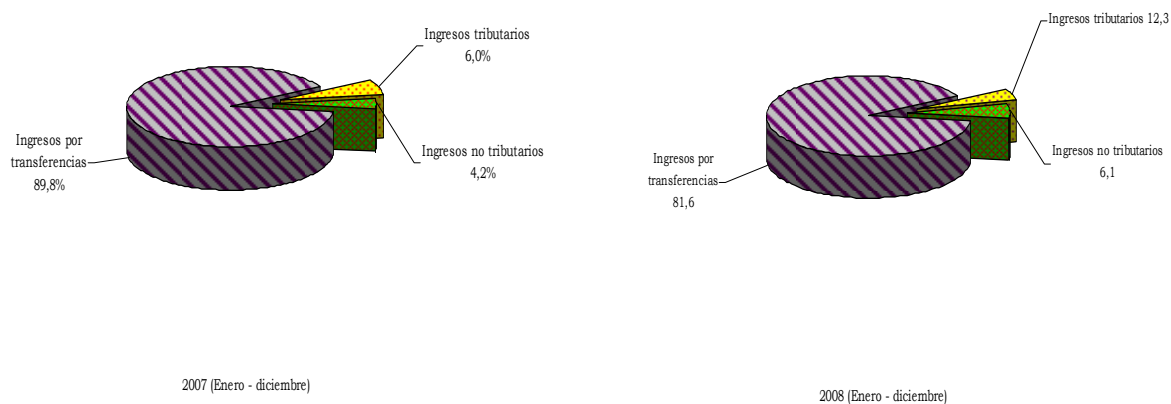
Ingresos tributarios
6,0%

Ingresos por transferencias
89,8%

Ingresos no tributarios
4,2%

2007 (Enero - diciembre)

Ingresos tributarios 12,3

Ingresos por transferencias
81,6

Ingresos no tributarios
6,1

2008 (Enero - diciembre)